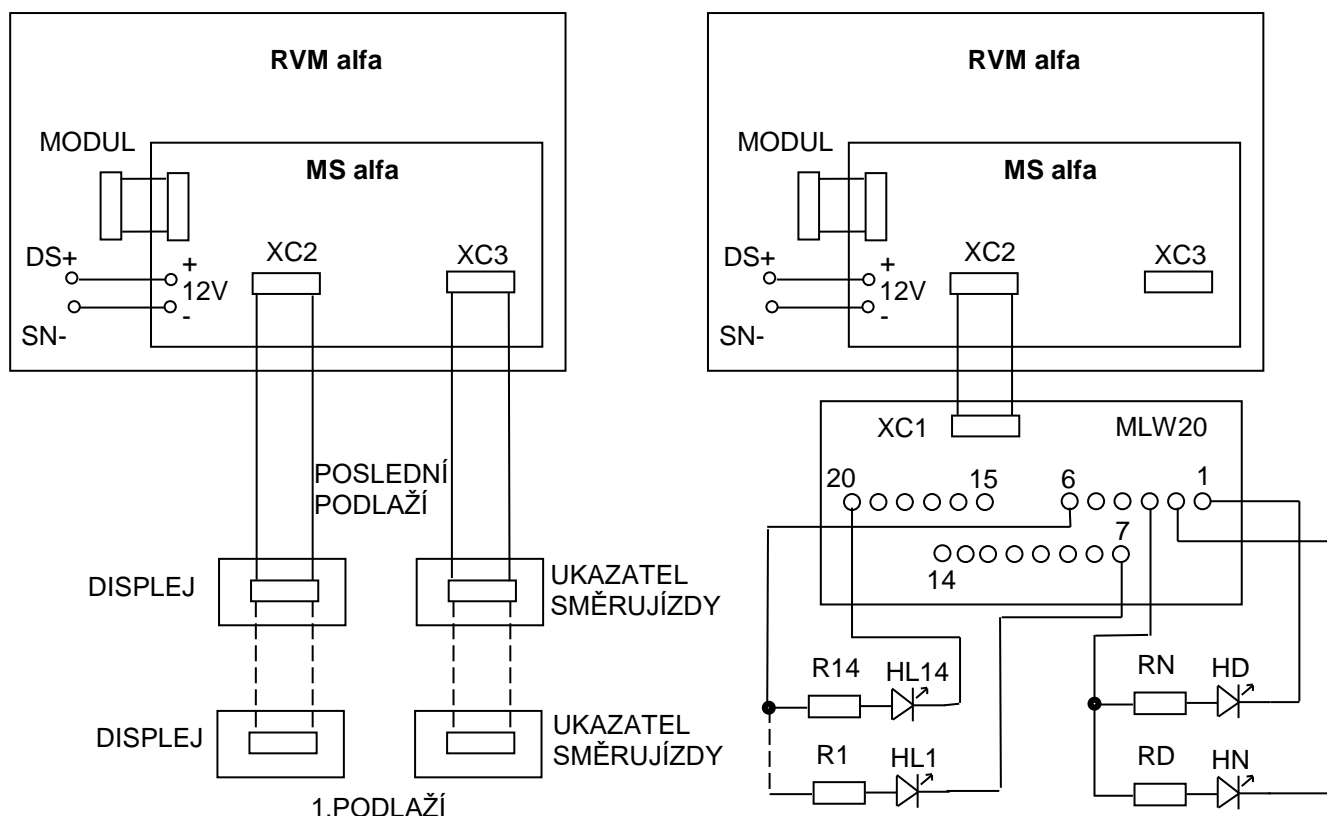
RVM alfa

MODUL

MS alfa

DS+

+

12V

-

SN-

XC2

XC3

POSLEDNÍ PODLAŽÍ

DISPLEJ

UKAZATEL SMĚRUJÍZDY

DISPLEJ

UKAZATEL SMĚRUJÍZDY

1.PODLAŽÍ

RVM alfa

MODUL

MS alfa

DS+

+

12V

-

SN-

XC2

XC3

XC1

MLW20

20

15

6

1

7

14

R14

HL14

R1

HL1

RN

HD

RD

HN